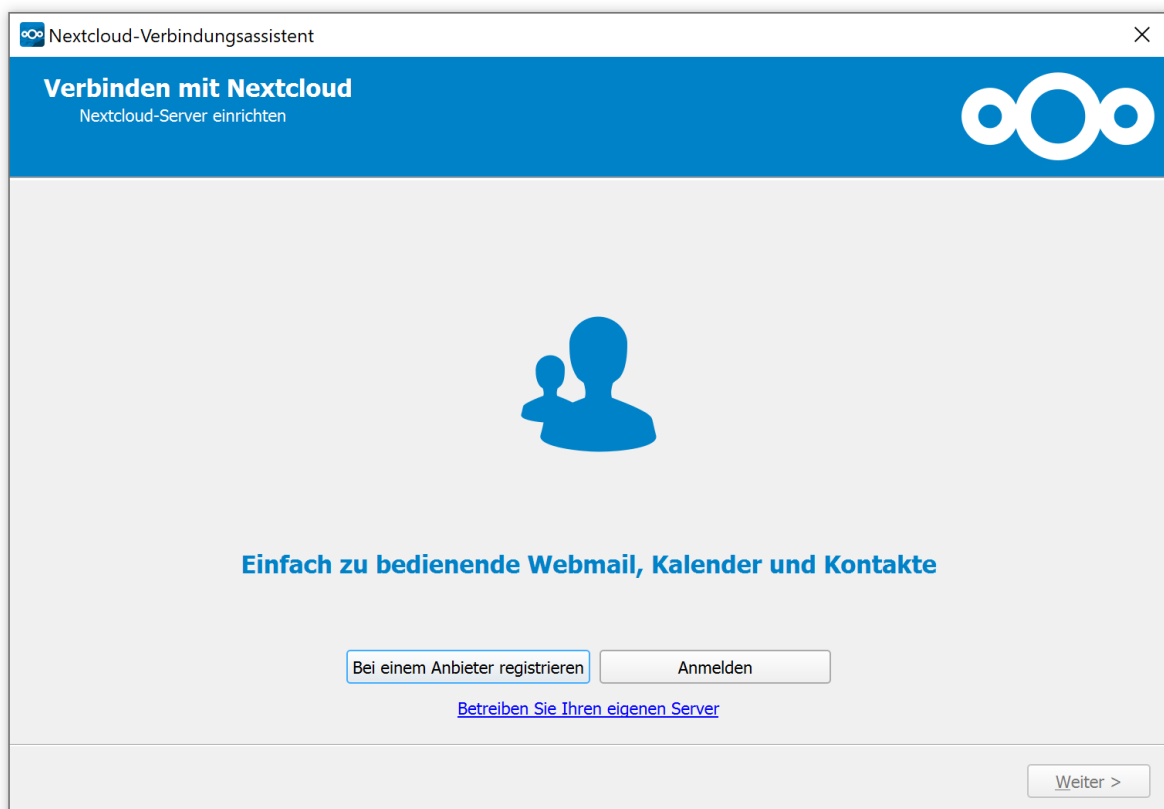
Nextcloud-Verbindungsassistent

Verbinden mit Nextcloud
Nextcloud-Server einrichten

Einfach zu bedienende Webmail, Kalender und Kontakte

Bei einem Anbieter registrieren
Anmelden

Betreiben Sie Ihren eigenen Server

Weiter >